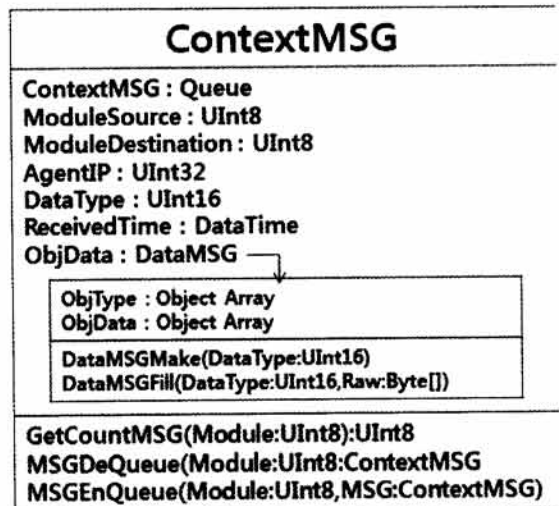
ContextMSG

ContextMSG : Queue
ModuleSource : UInt8
ModuleDestination : UInt8
AgentIP : UInt32
DataType : UInt16
ReceivedTime : DataTime
ObjData : DataMSG

ObjType : Object Array
ObjData : Object Array

DataMSGMake(DataType:UInt16)
DataMSGFill(DataType:UInt16,Raw:Byte[])

GetCountMSG(Module:UInt8):UInt8
MSGDeQueue(Module:UInt8:ContextMSG
MSGEnQueue(Module:UInt8,MSG:ContextMSG)